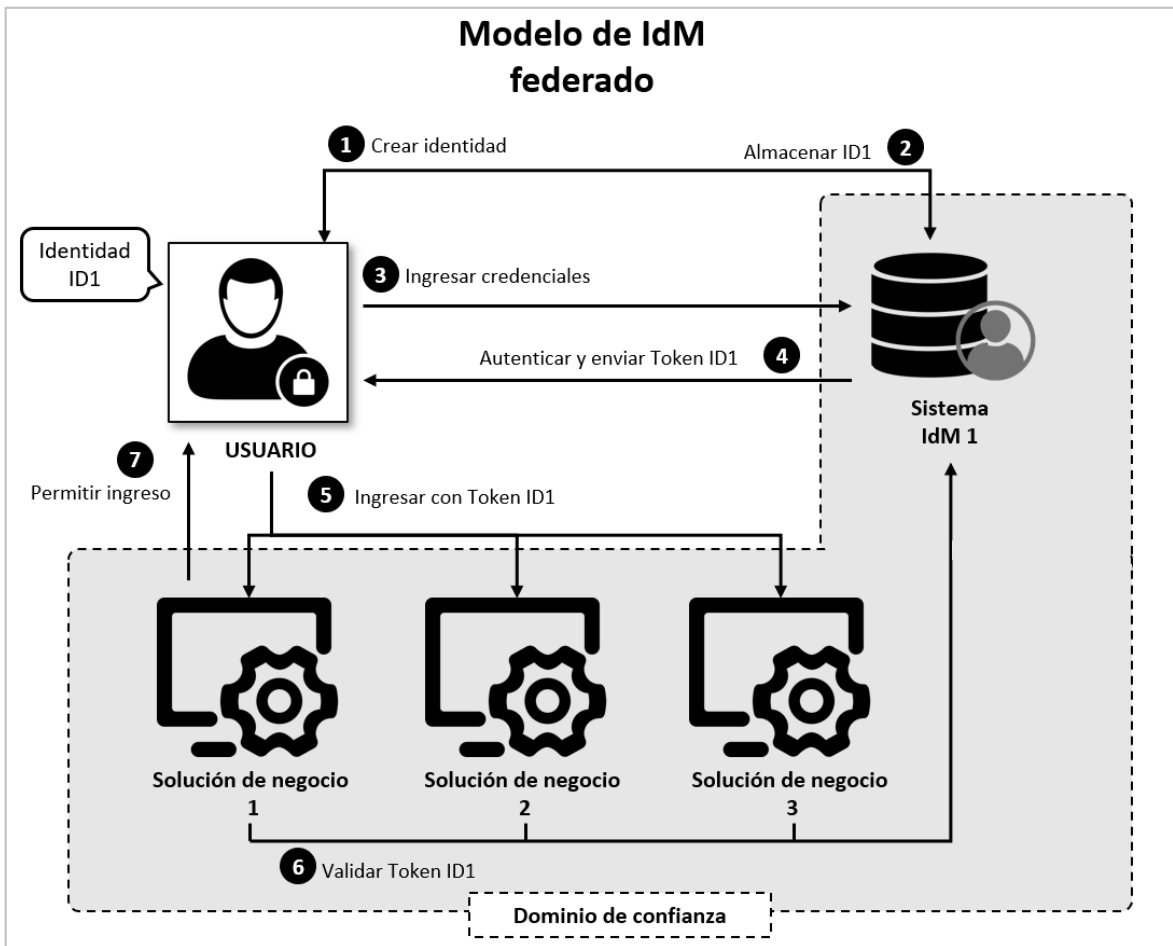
Modelo de IdM federado

1 Crear identidad

Almacenar ID1 2

Identidad ID1

3 Ingresar credenciales

Autenticar y enviar Token ID1 4

Sistema IdM 1

USUARIO

7 Permitir ingreso

5 Ingresar con Token ID1

Solución de negocio 1

Solución de negocio 2

Solución de negocio 3

6 Validar Token ID1

Dominio de confianza